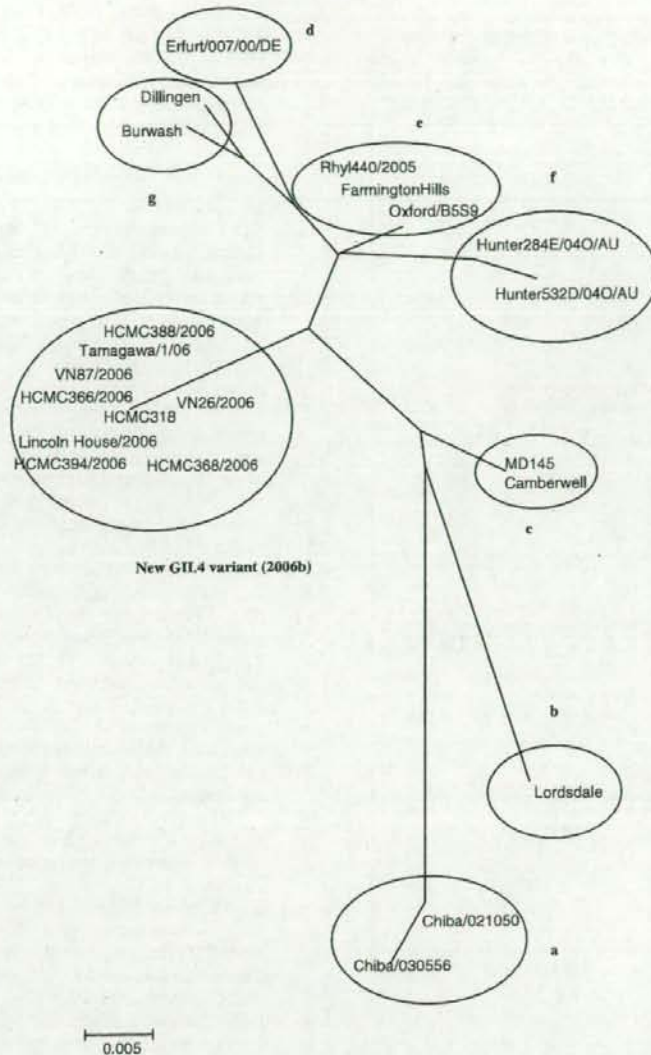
d
Erfurt/007/00/DE
Dillingen
Burwash
e
g
Rhyl440/2005
FarmingtonHills
Oxford/B5S9
f
Hunter284E/04O/AU
Hunter532D/04O/AU
HCMC388/2006
Tamagawa/1/06
VN87/2006
HCMC366/2006
HCMC318
VN26/2006
Lincoln House/2006
HCMC394/2006
HCMC368/2006
MD145
Camberwell
c
New GII.4 variant (2006b)
b
Lordsdale
Chiba/021050
Chiba/030556
a
0.005